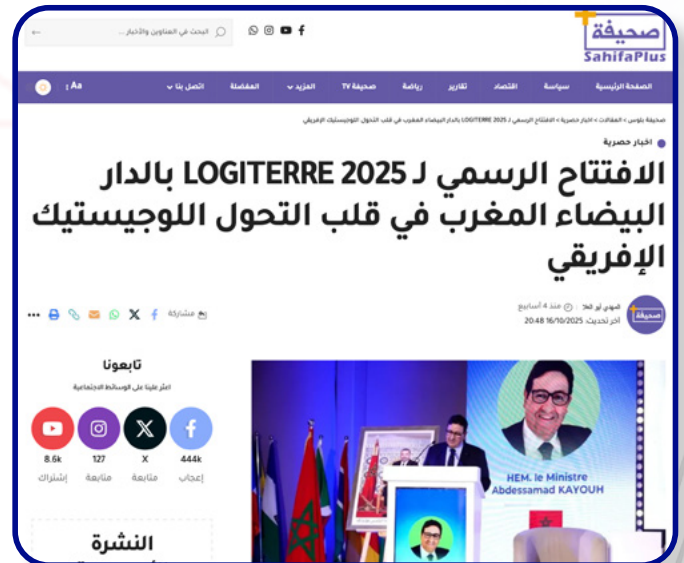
صحيفة
SahifaPlus

البحث في العناوين والأخبار...

الصفحة الرئيسية | سياسة | اقتصاد | تقارير | رياضة | صحيفة TV | المزيد | المفضلة | اتصل بنا | Aa

صحيفة بلوس > المقالات > اخبار حصرية > الافتتاح الرسمي لـ LOGITERRE 2025 بالدار البيضاء المغرب في قلب التحول اللوجيستيك الإفريقي

اخبار حصرية

الافتتاح الرسمي لـ LOGITERRE 2025 بالدار البيضاء المغرب في قلب التحول اللوجيستيك الإفريقي

المهدي أبو الفلا · منذ 4 أسابيع
آخر تحديث: 16/10/2025 20:48

مشاركة

تابعونا
اعثر علينا على الوسائط الاجتماعية

444k
إعجاب

X
متابعة

127
متابعة

8.6k
إشتراك

HEM. le Ministre
Abdessamad KAYOUH

النشرة